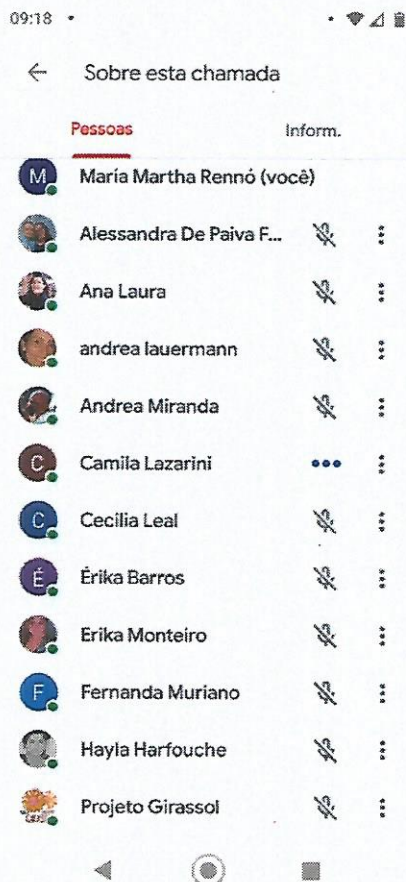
09:18

Sobre esta chamada

Pessoas

Inform.

M María Martha Rennó (você)

Alessandra De Paiva F...

Ana Laura

andrea lauermann

Andrea Miranda

C Camila Lazarini

C Cecilia Leal

É Érika Barros

Erika Monteiro

F Fernanda Muriano

Hayla Harfouche

Projeto Girassol